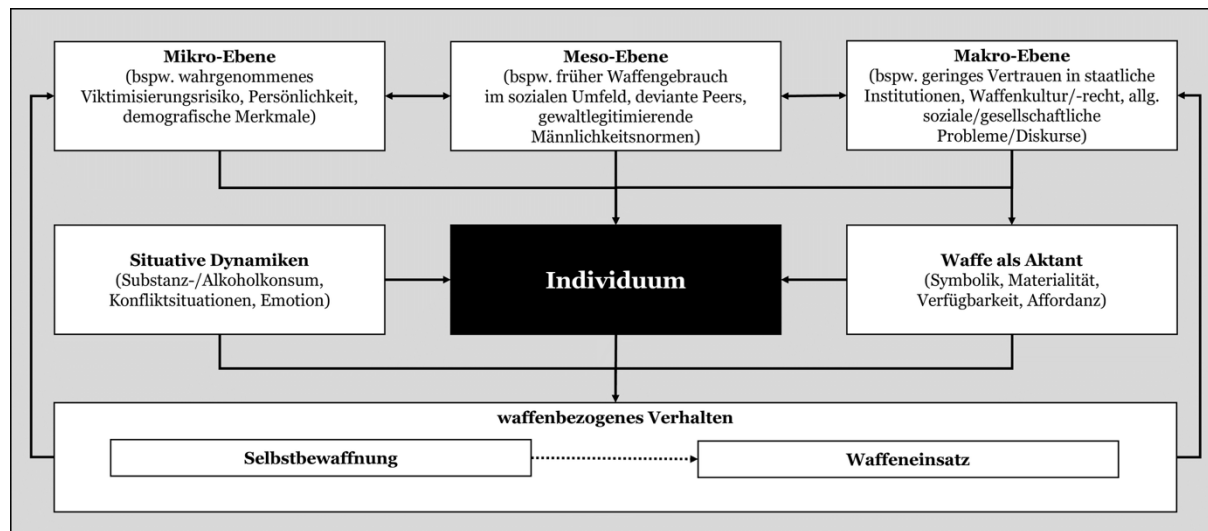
Mikro-Ebene
(bspw. wahrgenommenes Viktimisierungsrisiko, Persönlichkeit, demografische Merkmale)

Meso-Ebene
(bspw. früher Waffengebrauch im sozialen Umfeld, deviante Peers, gewaltlegitimierende Männlichkeitsnormen)

Makro-Ebene
(bspw. geringes Vertrauen in staatliche Institutionen, Waffenkultur/-recht, allg. soziale/gesellschaftliche Probleme/Diskurse)

Situative Dynamiken
(Substanz-/Alkoholkonsum, Konfliktsituationen, Emotion)

Individuum

Waffe als Aktant
(Symbolik, Materialität, Verfügbarkeit, Affordanz)

waffenbezogenes Verhalten

Selbstbewaffnung

Waffeneinsatz